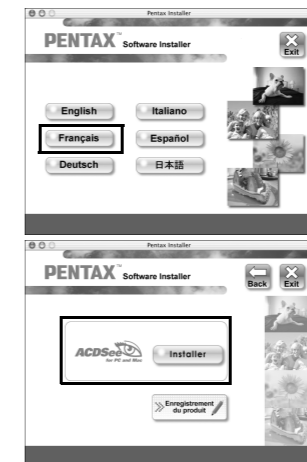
Pentax Installer

PENTAX Software Installer

Exit

English

Italiano

Français

Español

Deutsch

日本語

Pentax Installer

PENTAX Software Installer

Back

Exit

ACDSee for PC and Mac

Installer

Enregistrement du produit